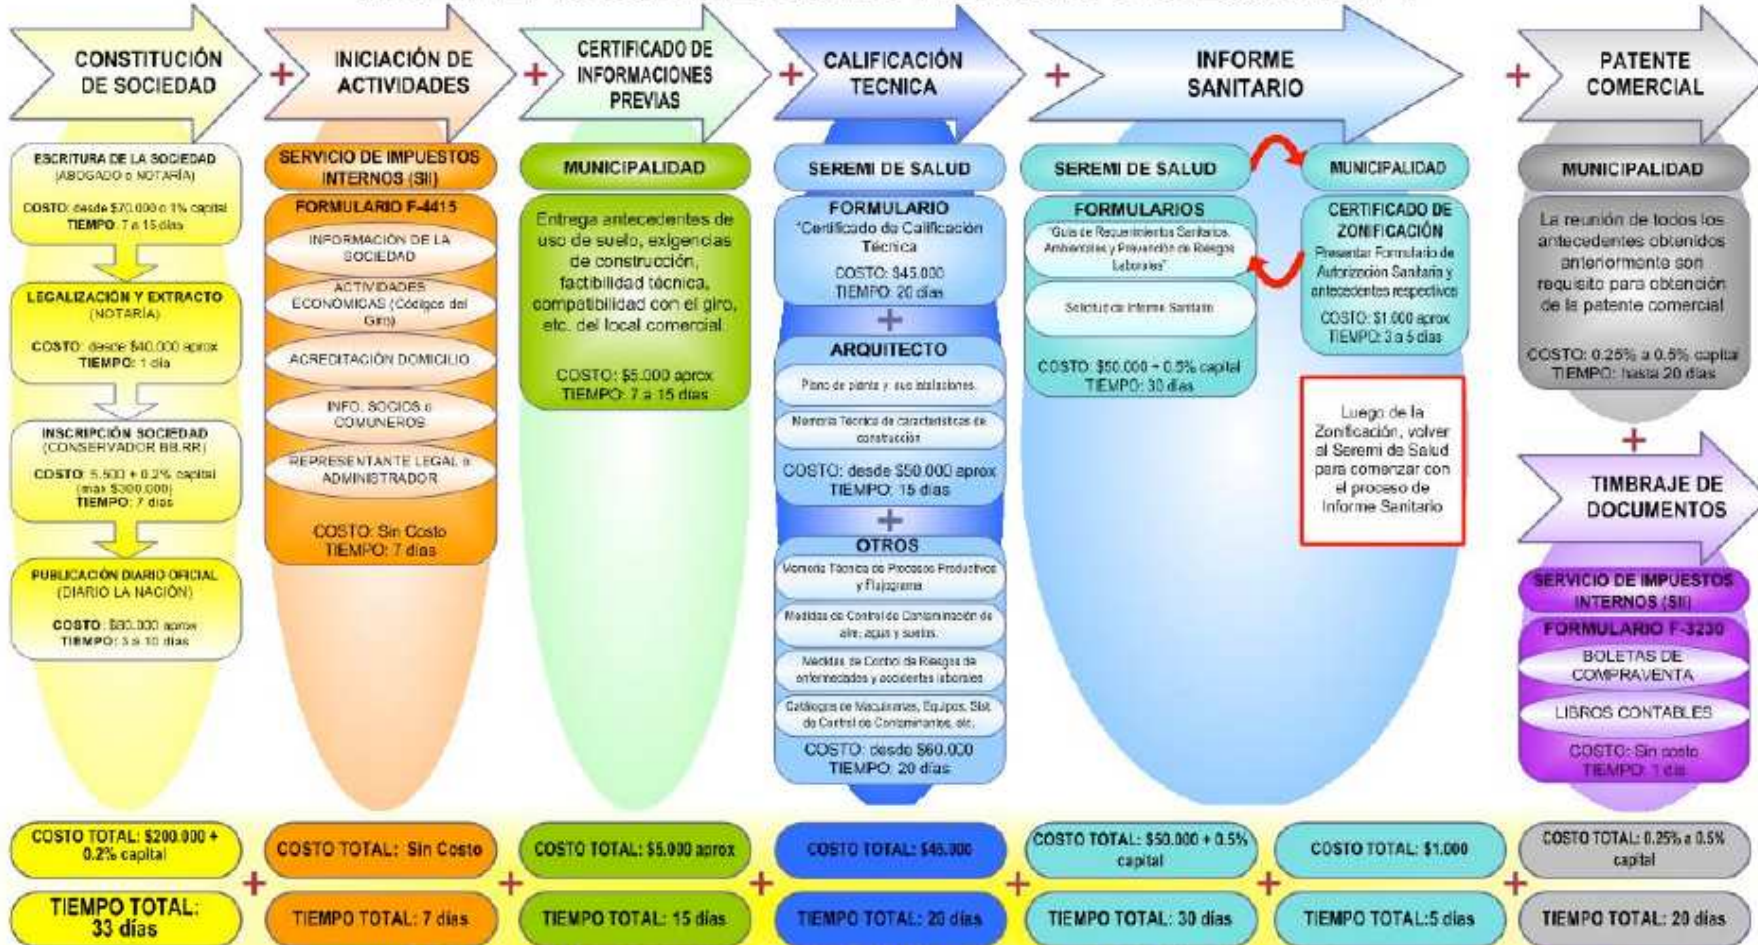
CONSTITUCIÓN DE SOCIEDAD

+ INICIACIÓN DE ACTIVIDADES

+ CERTIFICADO DE INFORMACIONES PREVIAS

+ CALIFICACIÓN TECNICA

+ INFORME SANITARIO

+ PATENTE COMERCIAL

ESCRITURA DE LA SOCIEDAD (ABOGADO o NOTARÍA)
COSTO: desde $70.000 o 1% capital
TIEMPO: 7 a 15 días

LEGALIZACIÓN Y EXTRACTO (NOTARÍA)
COSTO: desde $40.000 aprox
TIEMPO: 1 día

INSCRIPCIÓN SOCIEDAD (CONSERVADOR BB.RR)
COSTO: 5.500 + 0.2% capital (max $300.000)
TIEMPO: 7 días

PUBLICACIÓN DIARIO OFICIAL (DIARIO LA NACIÓN)
COSTO: $80.000 aprox
TIEMPO: 3 a 10 días

SERVICIO DE IMPUESTOS INTERNOS (SII)
FORMULARIO F-4415
INFORMACIÓN DE LA SOCIEDAD
ACTIVIDADES ECONÓMICAS (Código del Giro)
ACREDITACIÓN DOMICILIO
INFO. SOCIOS o COMUNEROS
REPRESENTANTE LEGAL o ADMINISTRADOR
COSTO: Sin Costo
TIEMPO: 7 días

MUNICIPALIDAD
Entrega antecedentes de uso de suelo, exigencias de construcción, factibilidad técnica, compatibilidad con el giro, etc. del local comercial.
COSTO: $5.000 aprox
TIEMPO: 7 a 15 días

SEREMI DE SALUD
FORMULARIO
"Certificado de Calificación Técnica"
COSTO: $45.000
TIEMPO: 20 días
+
ARQUITECTO
Plano de planta y sus instalaciones.
Memoria Técnica de características de construcción
COSTO: desde $50.000 aprox
TIEMPO: 15 días
+
OTROS
Memoria Técnica de Procesos Productivos y Flujograma
Medidas de Control de Contaminación de aire, agua y suelos.
Medidas de Control de Riesgos de enfermedades y accidentes laborales
Catálogos de Maquinarias, Equipos, Sist. de Control de Contaminantes, etc.
COSTO: desde $60.000
TIEMPO: 20 días

SEREMI DE SALUD
FORMULARIOS
"Guía de Requerimientos Sanitarios, Ambientales y Prevención de Riesgos Laborales"
Solicitud de Informe Sanitario
COSTO: $50.000 + 0.5% capital
TIEMPO: 30 días

MUNICIPALIDAD
CERTIFICADO DE ZONIFICACIÓN
Presentar Formulario de Autorización Sanitaria y antecedentes respectivos
COSTO: $1.000 aprox
TIEMPO: 3 a 5 días

Luego de la Zonificación, volver al Seremi de Salud para comenzar con el proceso de Informe Sanitario

MUNICIPALIDAD
La reunión de todos los antecedentes obtenidos anteriormente son requisito para obtención de la patente comercial
COSTO: 0.25% a 0.5% capital
TIEMPO: hasta 20 días

+
TIMBRAJE DE DOCUMENTOS
SERVICIO DE IMPUESTOS INTERNOS (SII)
FORMULARIO F-3230
BOLETAS DE COMPRAVENTA
LIBROS CONTABLES
COSTO: Sin costo
TIEMPO: 1 día

COSTO TOTAL: $200.000 + 0.2% capital
TIEMPO TOTAL: 33 días
+
COSTO TOTAL: Sin Costo
TIEMPO TOTAL: 7 días
+
COSTO TOTAL: $5.000 aprox
TIEMPO TOTAL: 15 días
+
COSTO TOTAL: $45.000
TIEMPO TOTAL: 20 días
+
COSTO TOTAL: $50.000 + 0.5% capital
TIEMPO TOTAL: 30 días
+
COSTO TOTAL: $1.000
TIEMPO TOTAL:5 días
+
COSTO TOTAL: 0.25% a 0.5% capital
TIEMPO TOTAL: 20 días